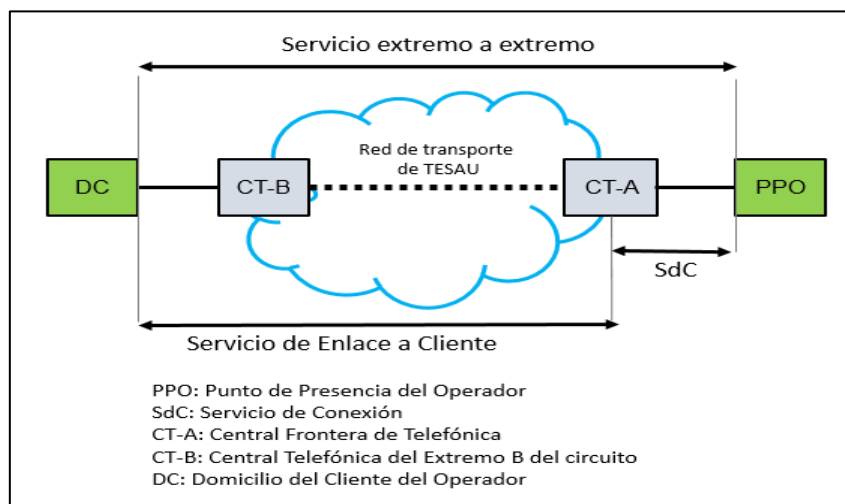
Servicio extremo a extremo

DC

CT-B

Red de transporte de TESAU

CT-A

PPO

SdC

Servicio de Enlace a Cliente

PPO: Punto de Presencia del Operador
SdC: Servicio de Conexión
CT-A: Central Frontera de Telefónica
CT-B: Central Telefónica del Extremo B del circuito
DC: Domicilio del Cliente del Operador